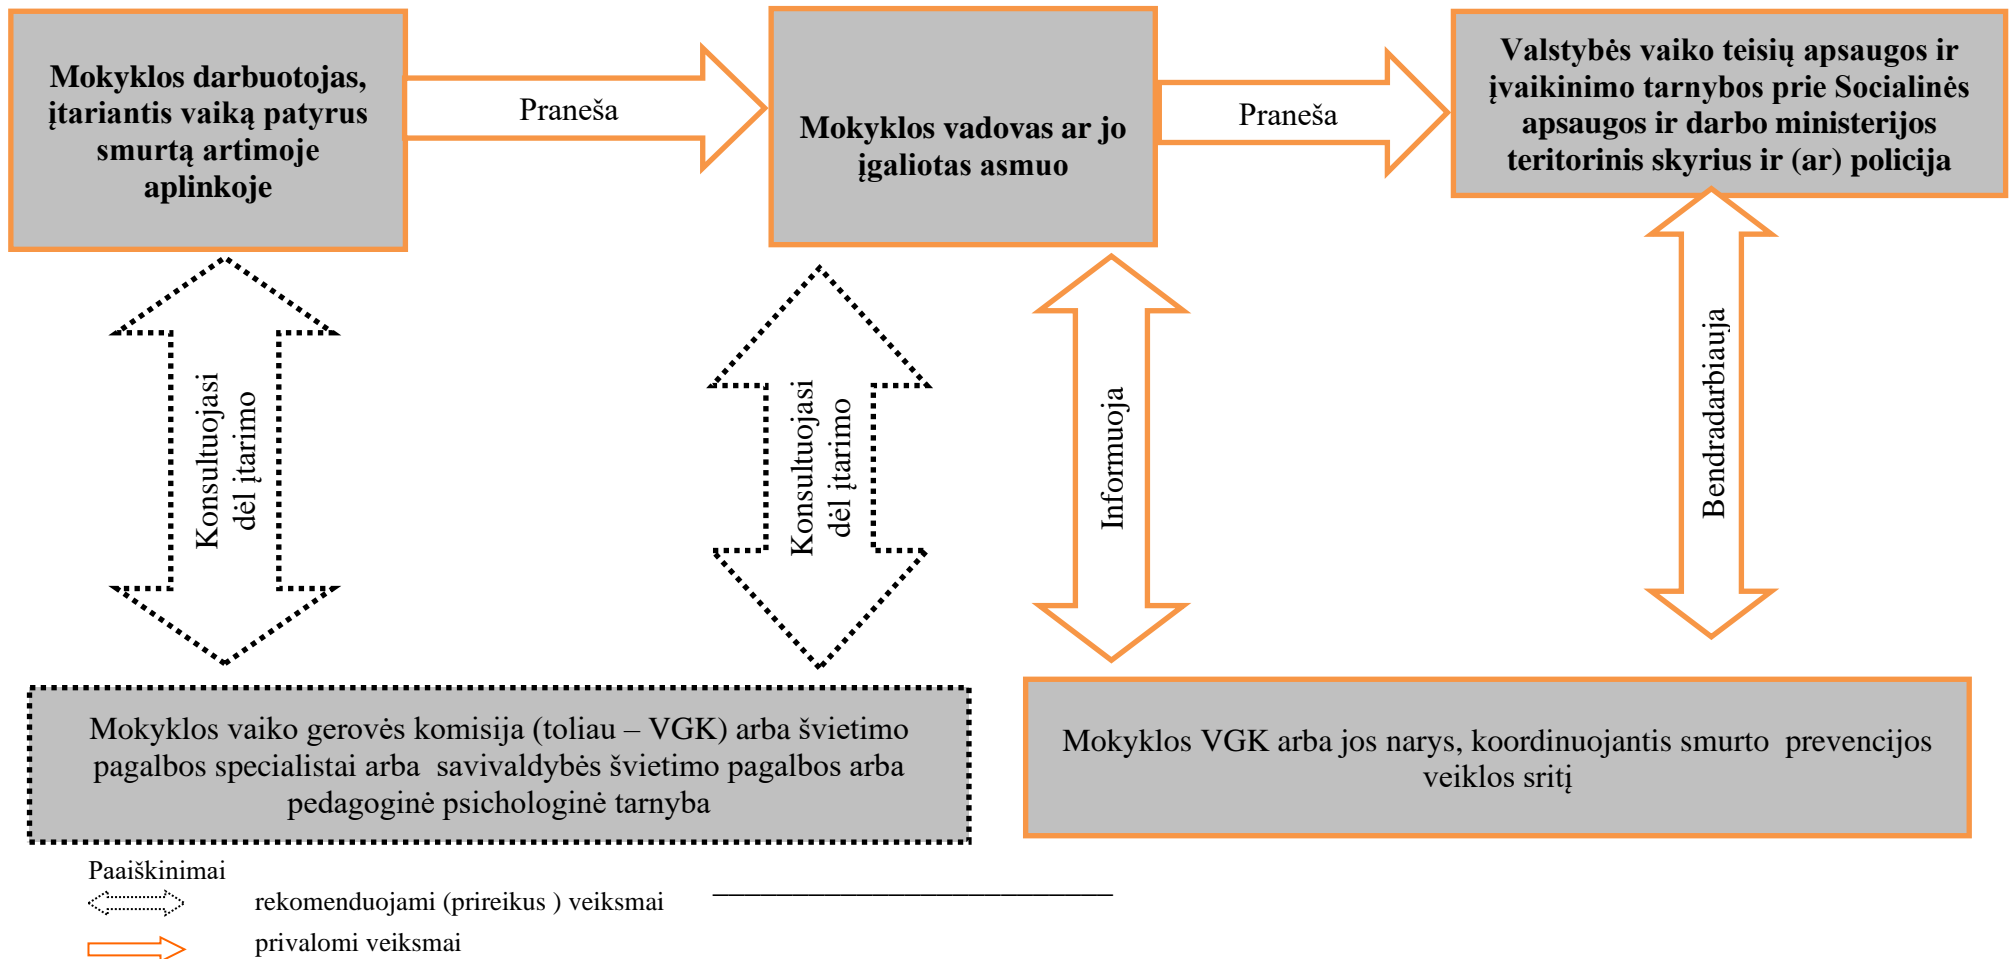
Mokyklos darbuotojas, įtariantis vaiką patyrus smurtą artimoje aplinkoje

Praneša

Mokyklos vadovas ar jo įgaliotas asmuo

Praneša

Valstybės vaiko teisių apsaugos ir įvaikinimo tarnybos prie Socialinės apsaugos ir darbo ministerijos teritorinis skyrius ir (ar) policija

Konsultuojasi dėl įtarimo

Konsultuojasi dėl įtarimo

Informuoja

Bendradarbiauja

Mokyklos vaiko gerovės komisija (toliau – VGK) arba švietimo pagalbos specialistai arba savivaldybės švietimo pagalbos arba pedagoginė psichologinė tarnyba

Mokyklos VGK arba jos narys, koordinuojantis smurto prevencijos veiklos sritį

Paaiškinimai
rekomenduojami (prireikus ) veiksmai
privalomi veiksmai